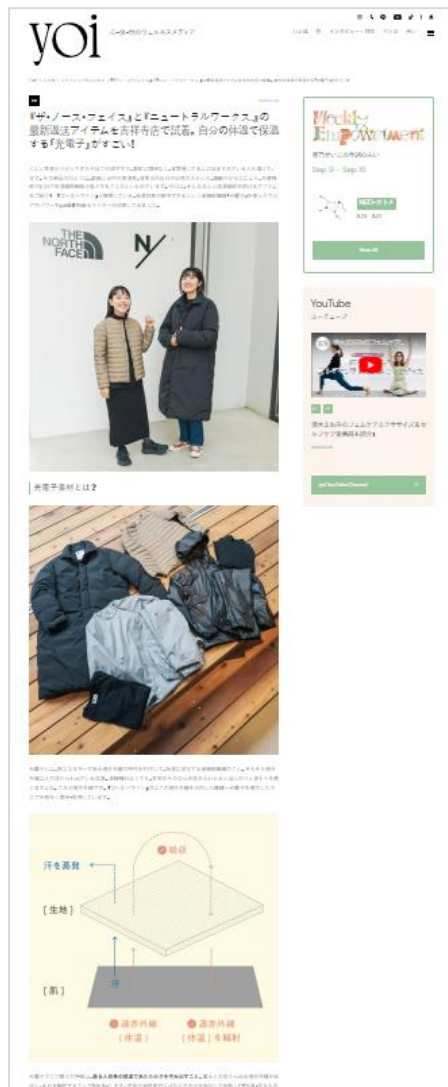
yoi

『ザ・ノース・フェイス』と『ニュートラルワークス.』の最新温活アイテムを吉祥寺店で試着。自分の体温で保温する「光電子」がすごい!

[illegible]

THE NORTH FACE

光電子素材とは?

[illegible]

汗を蒸発

吸収

[生地]

[肌]

遠赤外線(体温)

遠赤外線(体温)を輻射

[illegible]

Weekly Empowerment

Sep 9 – Sep 15

View All

YouTube

ユーチューブ

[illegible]

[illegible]